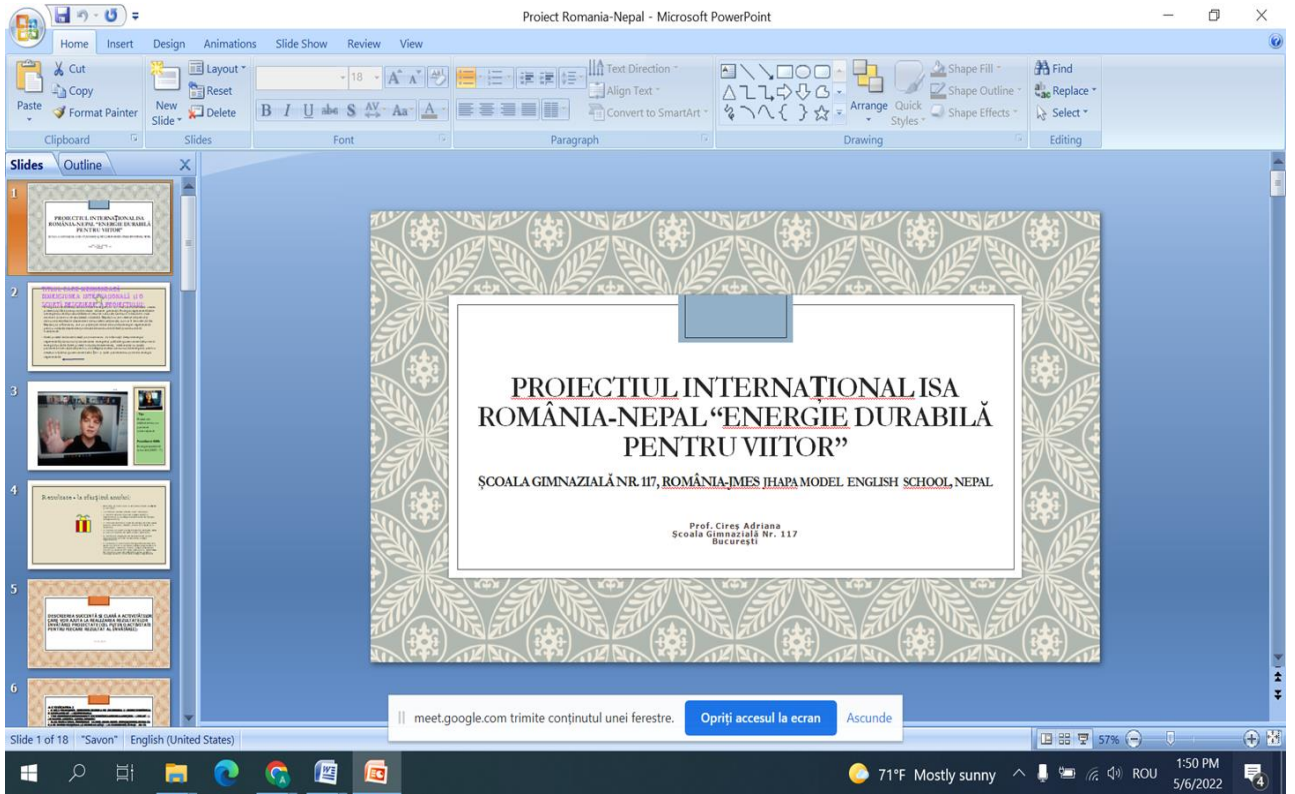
Proiect Romania-Nepal - Microsoft PowerPoint

Home Insert Design Animations Slide Show Review View

Paste Cut Copy Format Painter
Clipboard

New Slide Layout Reset Delete
Slides

18
B I U abe S Aa A
Font

Text Direction Align Text Convert to SmartArt
Paragraph

Arrange Quick Styles Shape Fill Shape Outline Shape Effects
Drawing

Find Replace Select
Editing

Slides Outline

1
PROIECTUL INTERNAȚIONAL ISA ROMÂNIA-NEPAL "ENERGIE DURABILĂ PENTRU VIITOR"

2
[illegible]

3
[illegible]

4
Rezultatele • la sfârșitul anului:

5
DESCRIEREA SUCCINTĂ ȘI CLARĂ A ACTIVITĂȚILOR CARE VOR AJUTA LA REALIZAREA REZULTATELOR ÎNVĂȚĂRII PROIECTATE (CEL PUȚIN O ACTIVITATE PENTRU FIECARE REZULTAT AL ÎNVĂȚĂRII)

6
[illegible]

PROIECTUL INTERNAȚIONAL ISA ROMÂNIA-NEPAL "ENERGIE DURABILĂ PENTRU VIITOR"

ȘCOALA GIMNAZIALĂ NR. 117, ROMÂNIA-JMES JHAPA MODEL ENGLISH SCHOOL, NEPAL

Prof. Cireș Adriana
Școala Gimnazială Nr. 117
București

meet.google.com trimite conținutul unei ferestre. Opriți accesul la ecran Ascunde

Slide 1 of 18 "Savon" English (United States)
57%

71°F Mostly sunny ROU 1:50 PM 5/6/2022
4